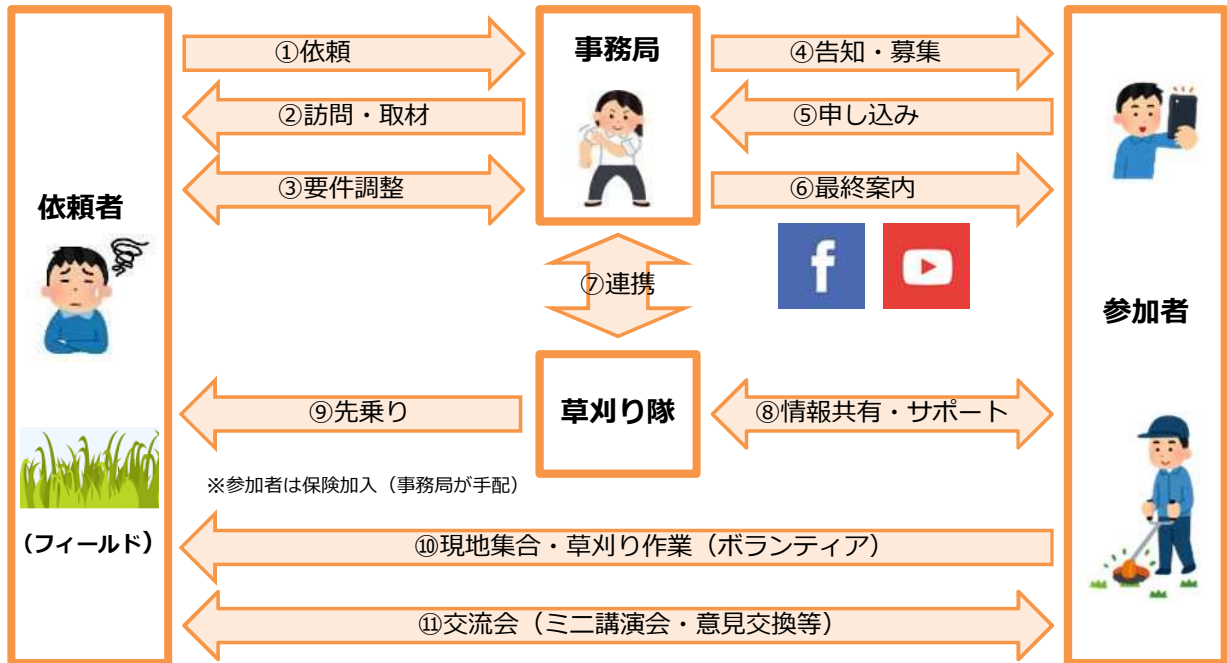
依頼者

（フィールド）

①依頼

②訪問・取材

③要件調整

事務局

④告知・募集

⑤申し込み

⑥最終案内

⑦連携

参加者

⑨先乗り

草刈り隊

⑧情報共有・サポート

※参加者は保険加入（事務局が手配）

⑩現地集合・草刈り作業（ボランティア）

⑪交流会（ミニ講演会・意見交換等）